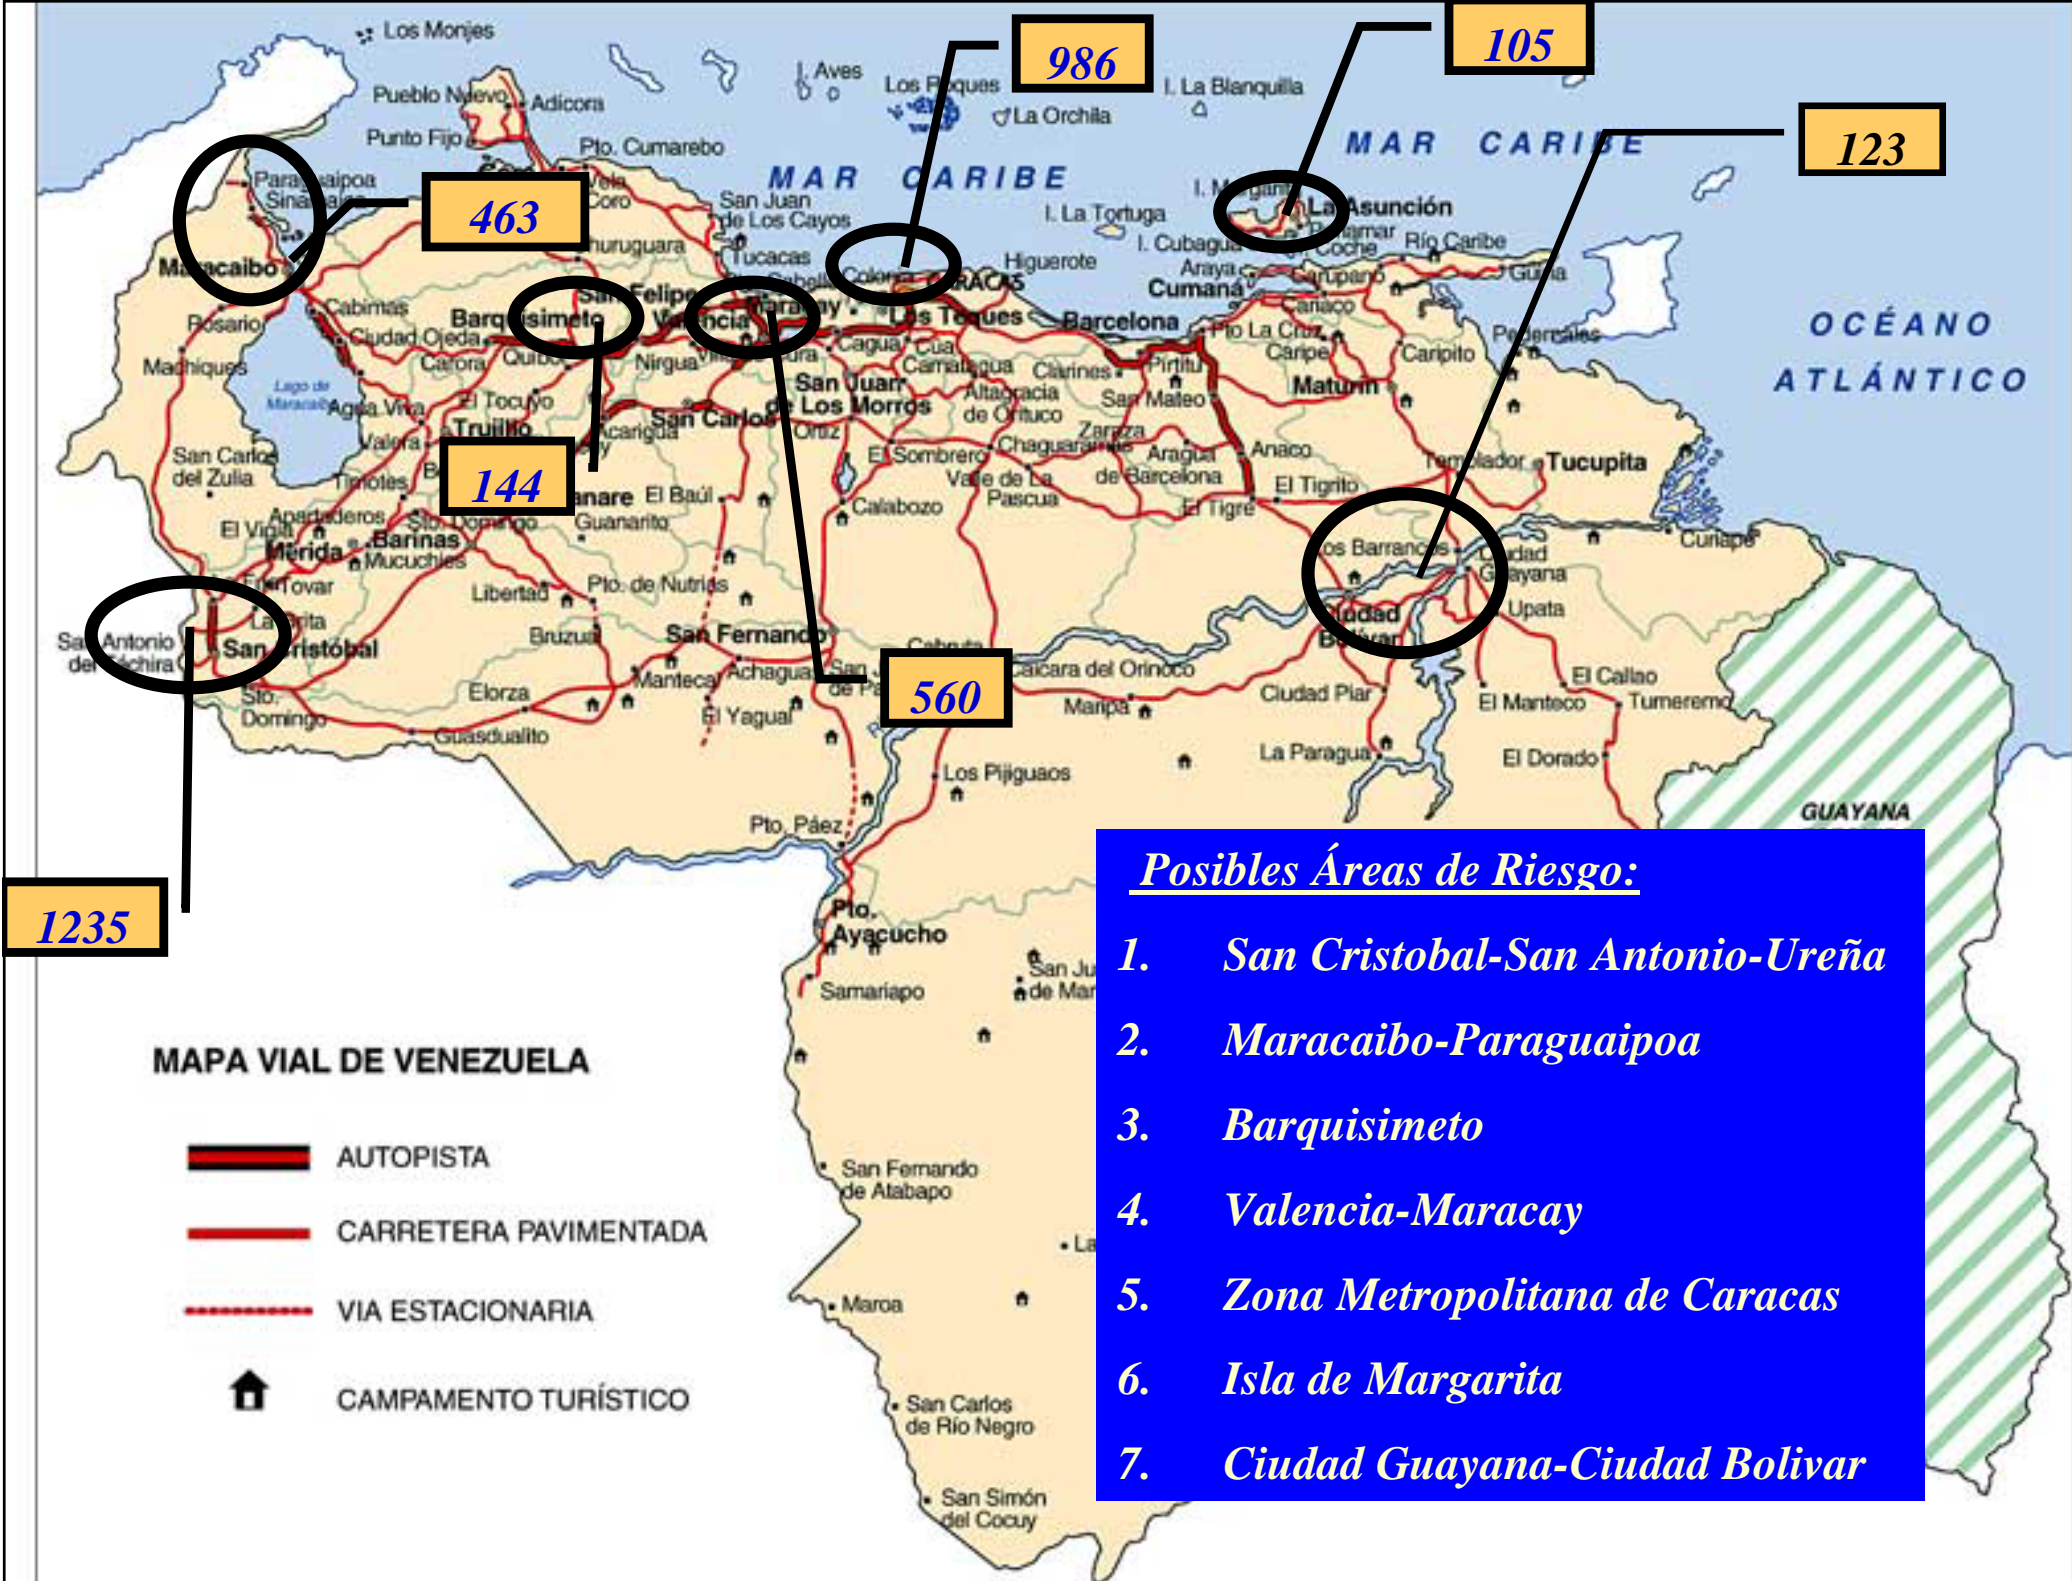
Los Monjes
Pueblo Nuevo
Adicora
Punto Fijo
Pto. Cumarebo
Aves
Los Roques
La Orchila
I. La Blanquilla
MAR CARIBE
MAR CARIBE
986
105
123
463
Paraguaipoa
Sinamaica
Maracaibo
Coro
Churuguara
San Juan de Los Cayos
Tucacas
Colonia
CARACAS
Higuerote
I. La Tortuga
I. Cubagua
I. Margarita
La Asunción
Pampatar
Río Caribe
Güiria
Araya
Carúpano
Cumaná
Cariaco
Barcelona
Pto La Cruz
Caripe
Caripito
Pedernales
OCÉANO ATLÁNTICO
Rosario
Machiques
Lago de Maracaibo
Cabimas
Ciudad Ojeda
Barquisimeto
San Felipe
Valencia
Maracay
Los Teques
Cagua
Cúa
Camatagua
Clarines
Píritu
Maturín
Carora
Quíbor
Nirgua
San Juan de Los Morros
Altagracia de Orituco
San Mateo
Agua Viva
El Tocuyo
Trujillo
Acarigua
San Carlos
Ortiz
Zaraza
Aragua de Barcelona
Anaco
Temblador
Tucupita
Valera
San Carlos del Zulia
144
Guanare
El Baúl
El Sombrero
Chaguaramas
Valle de La Pascua
El Tigrito
El Tigre
Timotes
El Vigía
Apartaderos
Sto. Domingo
Mérida
Barinas
Mucuchíes
Guanarito
Calabozo
Los Barrancos
Ciudad Guayana
Curiapo
Upata
Tovar
Libertad
Pto. de Nutrias
La Grita
San Antonio del Táchira
San Cristóbal
Bruzual
San Fernando
Cabruta
Caicara del Orinoco
Ciudad Bolívar
Ciudad Piar
El Callao
El Manteco
Tumeremo
Sto. Domingo
Elorza
Mantecal
Achaguas
San Fernando de Apure
560
Maripa
Guasdualito
El Yagual
La Paragua
El Dorado
Los Pijiguaos
GUAYANA
Pto. Páez
1235
Pto. Ayacucho
San Juan de Manapiare
Samariapo
MAPA VIAL DE VENEZUELA
AUTOPISTA
CARRETERA PAVIMENTADA
VIA ESTACIONARIA
CAMPAMENTO TURÍSTICO
San Fernando de Atabapo
La
Maroa
San Carlos de Río Negro
San Simón del Cocuy

Posibles Áreas de Riesgo:
1. San Cristobal-San Antonio-Ureña
2. Maracaibo-Paraguaipoa
3. Barquisimeto
4. Valencia-Maracay
5. Zona Metropolitana de Caracas
6. Isla de Margarita
7. Ciudad Guayana-Ciudad Bolivar